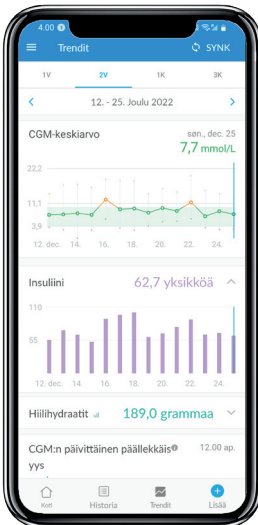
4:00

Trendit

SYNK

1V

2V

1K

3K

12. - 25. Joulu 2022

CGM-keskiarvo

søn., dec. 25

7,7 mmol/L

22,2

11,1

3,9

12. dec.

14.

16.

18.

20.

22.

24.

Insuliini

62,7 yksikköä

110

55

12. dec.

14.

16.

18.

20.

22.

24.

Hiilihydraatit

189,0 grammaa

CGM:n päivittäinen päällekkäisyys

12.00 ap.

Koti

Historia

Trendit

Lisää